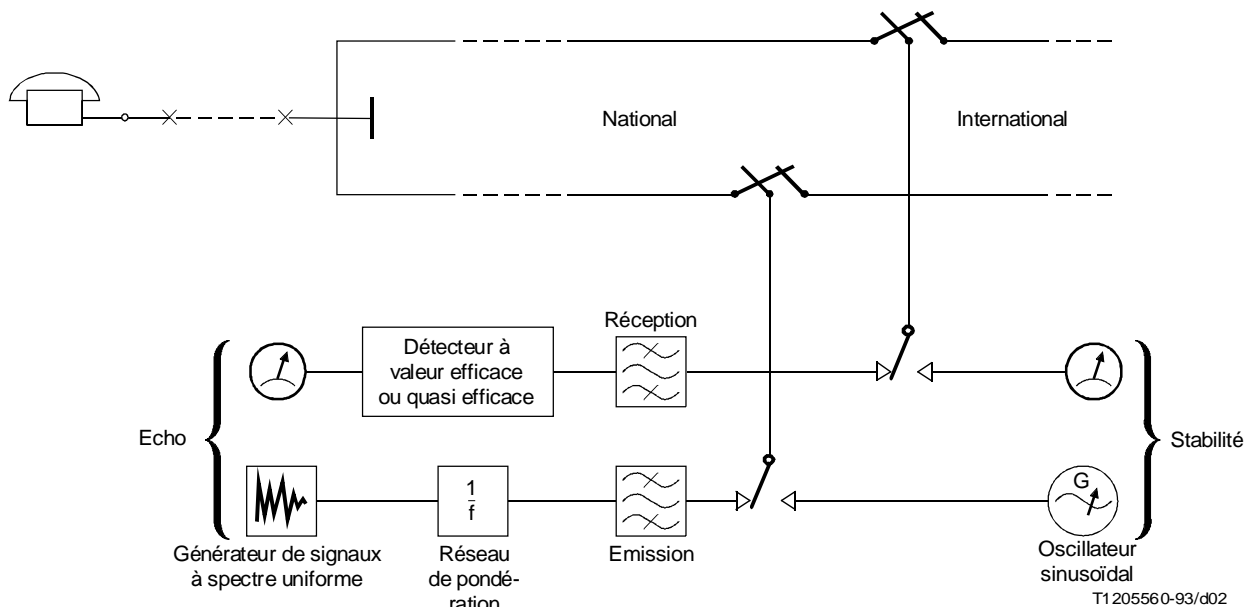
National

International

Réception

Détecteur à valeur efficace ou quasi efficace

Echo

Stabilité

$\frac{1}{f}$

G

Générateur de signaux à spectre uniforme

Réseau de pondération

Emission

Oscillateur sinusoïdal

T1205560-93/d02